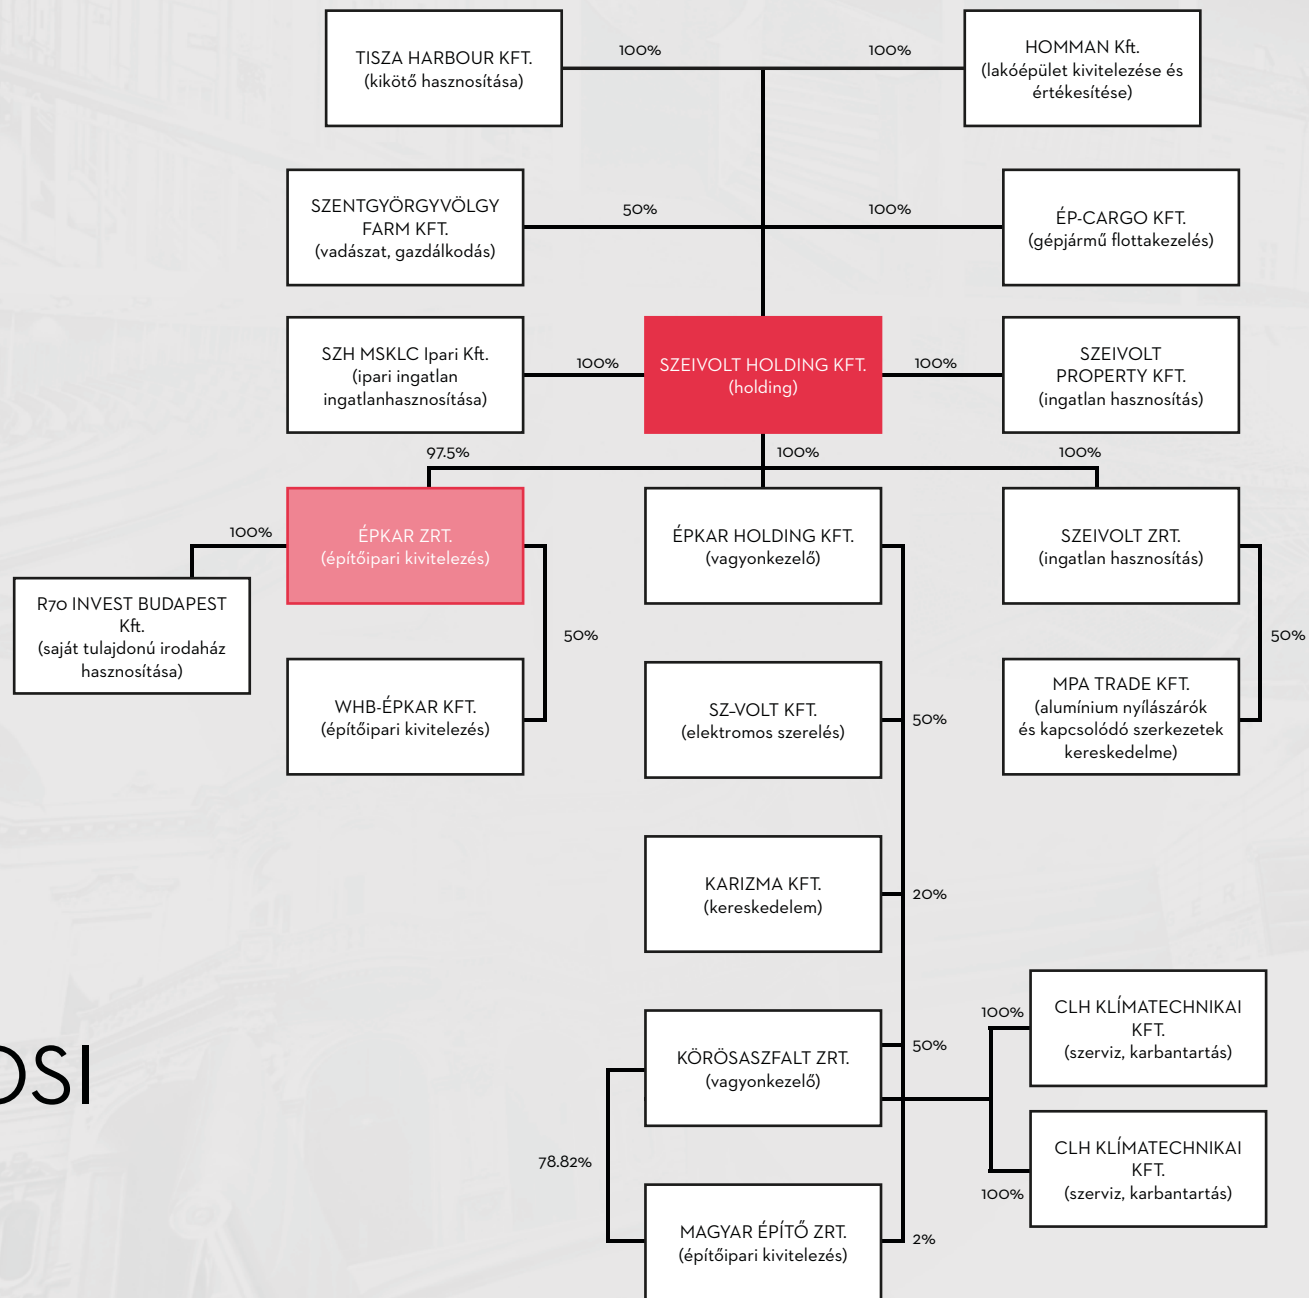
TISZA HARBOUR KFT.
(kikötő hasznosítása)

100%

100%

HOMMAN Kft.
(lakóépület kivitelezése és értékesítése)

SZENTGYÖRGYVÖLGY FARM KFT.
(vadászat, gazdálkodás)

50%

100%

ÉP-CARGO KFT.
(gépjármű flottakezelés)

SZH MSKLC Ipari Kft.
(ipari ingatlan ingatlanhasznosítása)

100%

SZEIVOLT HOLDING KFT.
(holding)

100%

SZEIVOLT PROPERTY KFT.
(ingatlan hasznosítás)

97.5%

100%

100%

100%

ÉPKAR ZRT.
(építőipari kivitelezés)

ÉPKAR HOLDING KFT.
(vagyonkezelő)

SZEIVOLT ZRT.
(ingatlan hasznosítás)

R70 INVEST BUDAPEST Kft.
(saját tulajdonú irodaház hasznosítása)

50%

50%

WHB-ÉPKAR KFT.
(építőipari kivitelezés)

SZ-VOLT KFT.
(elektromos szerelés)

50%

MPA TRADE KFT.
(alumínium nyílászárók és kapcsolódó szerkezetek kereskedelme)

KARIZMA KFT.
(kereskedelem)

20%

100%

CLH KLÍMATECHNIKAI KFT.
(szerviz, karbantartás)

KÖRÖSASZFALT ZRT.
(vagyonkezelő)

50%

CLH KLÍMATECHNIKAI KFT.
(szerviz, karbantartás)

100%

78.82%

MAGYAR ÉPÍTŐ ZRT.
(építőipari kivitelezés)

2%

OSI